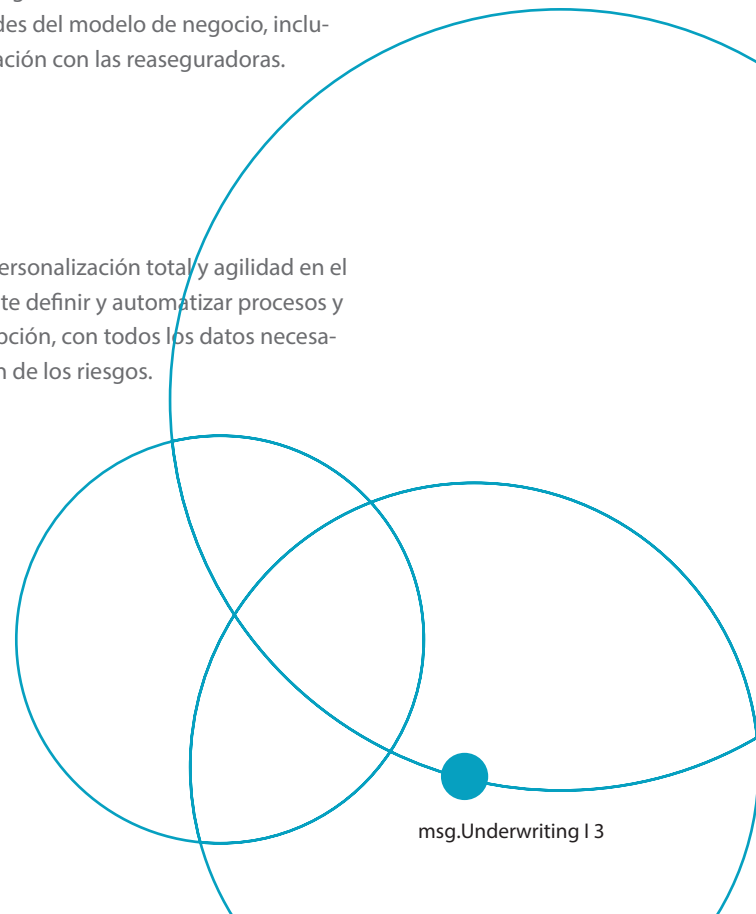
des del modelo de negocio, incluación con las reaseguradoras.

ersonalización total y agilidad en el te definir y automatizar procesos y pción, con todos los datos necesan de los riesgos.

msg.Underwriting I 3